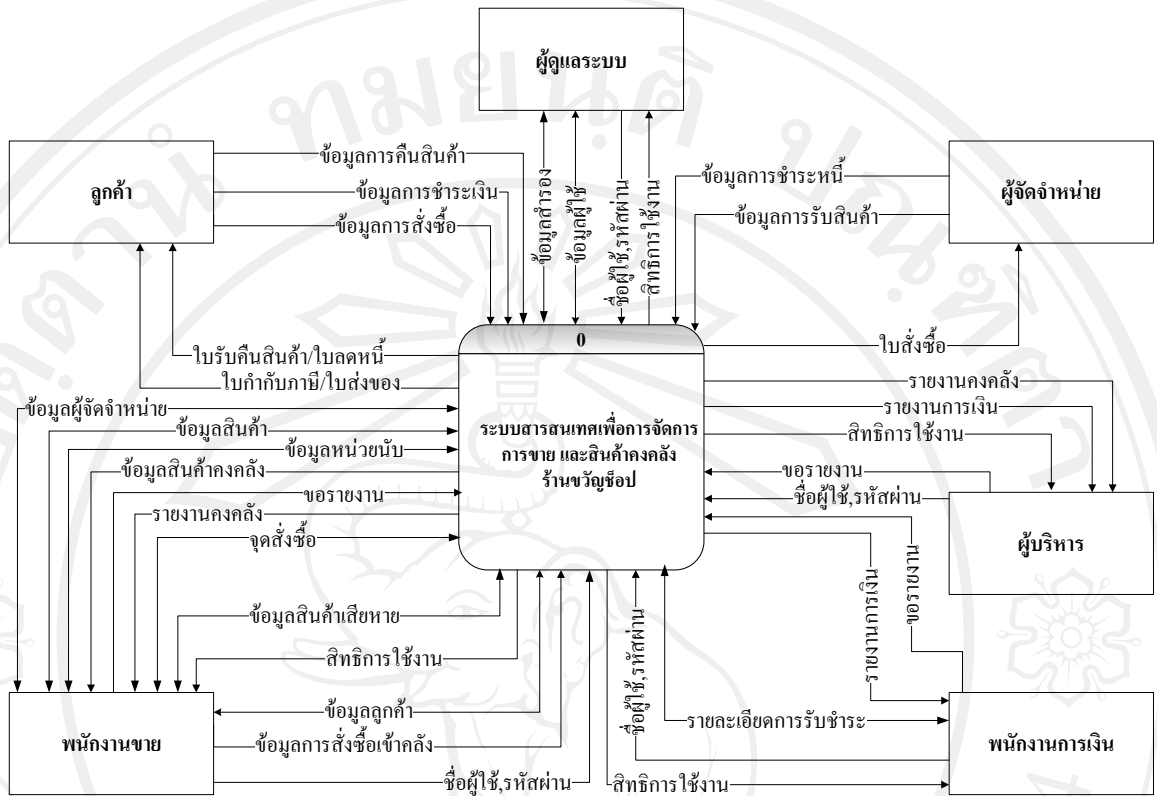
ผู้ดูแลระบบ

ข้อมูลสำรอง
ข้อมูลผู้ใช้
ชื่อผู้ใช้,รหัสผ่าน
สิทธิการใช้งาน

ลูกค้า

ข้อมูลการคืนสินค้า
ข้อมูลการชำระเงิน
ข้อมูลการสั่งซื้อ

ผู้จัดจำหน่าย

ข้อมูลการชำระหนี้
ข้อมูลการรับสินค้า

ใบสั่งซื้อ

ใบรับคืนสินค้า/ใบลดหนี้
ใบกำกับภาษี/ใบส่งของ

0

ระบบสารสนเทศเพื่อการจัดการ การขาย และสินค้าคงคลัง ร้านขวัญช็อป

ข้อมูลผู้จัดจำหน่าย
ข้อมูลสินค้า
ข้อมูลหน่วยนับ
ข้อมูลสินค้าคงคลัง
ขอรายงาน
รายงานคงคลัง
จุดสั่งซื้อ

รายงานคงคลัง
รายงานการเงิน
สิทธิการใช้งาน
ขอรายงาน
ชื่อผู้ใช้,รหัสผ่าน

ผู้บริหาร

ข้อมูลสินค้าเสียหาย
สิทธิการใช้งาน
ข้อมูลลูกค้า
ข้อมูลการสั่งซื้อเข้าคลัง
ชื่อผู้ใช้,รหัสผ่าน

พนักงานขาย

ชื่อผู้ใช้,รหัสผ่าน
รายละเอียดการรับชำระ
สิทธิการใช้งาน
รายงานการเงิน
ขอรายงาน

พนักงานการเงิน